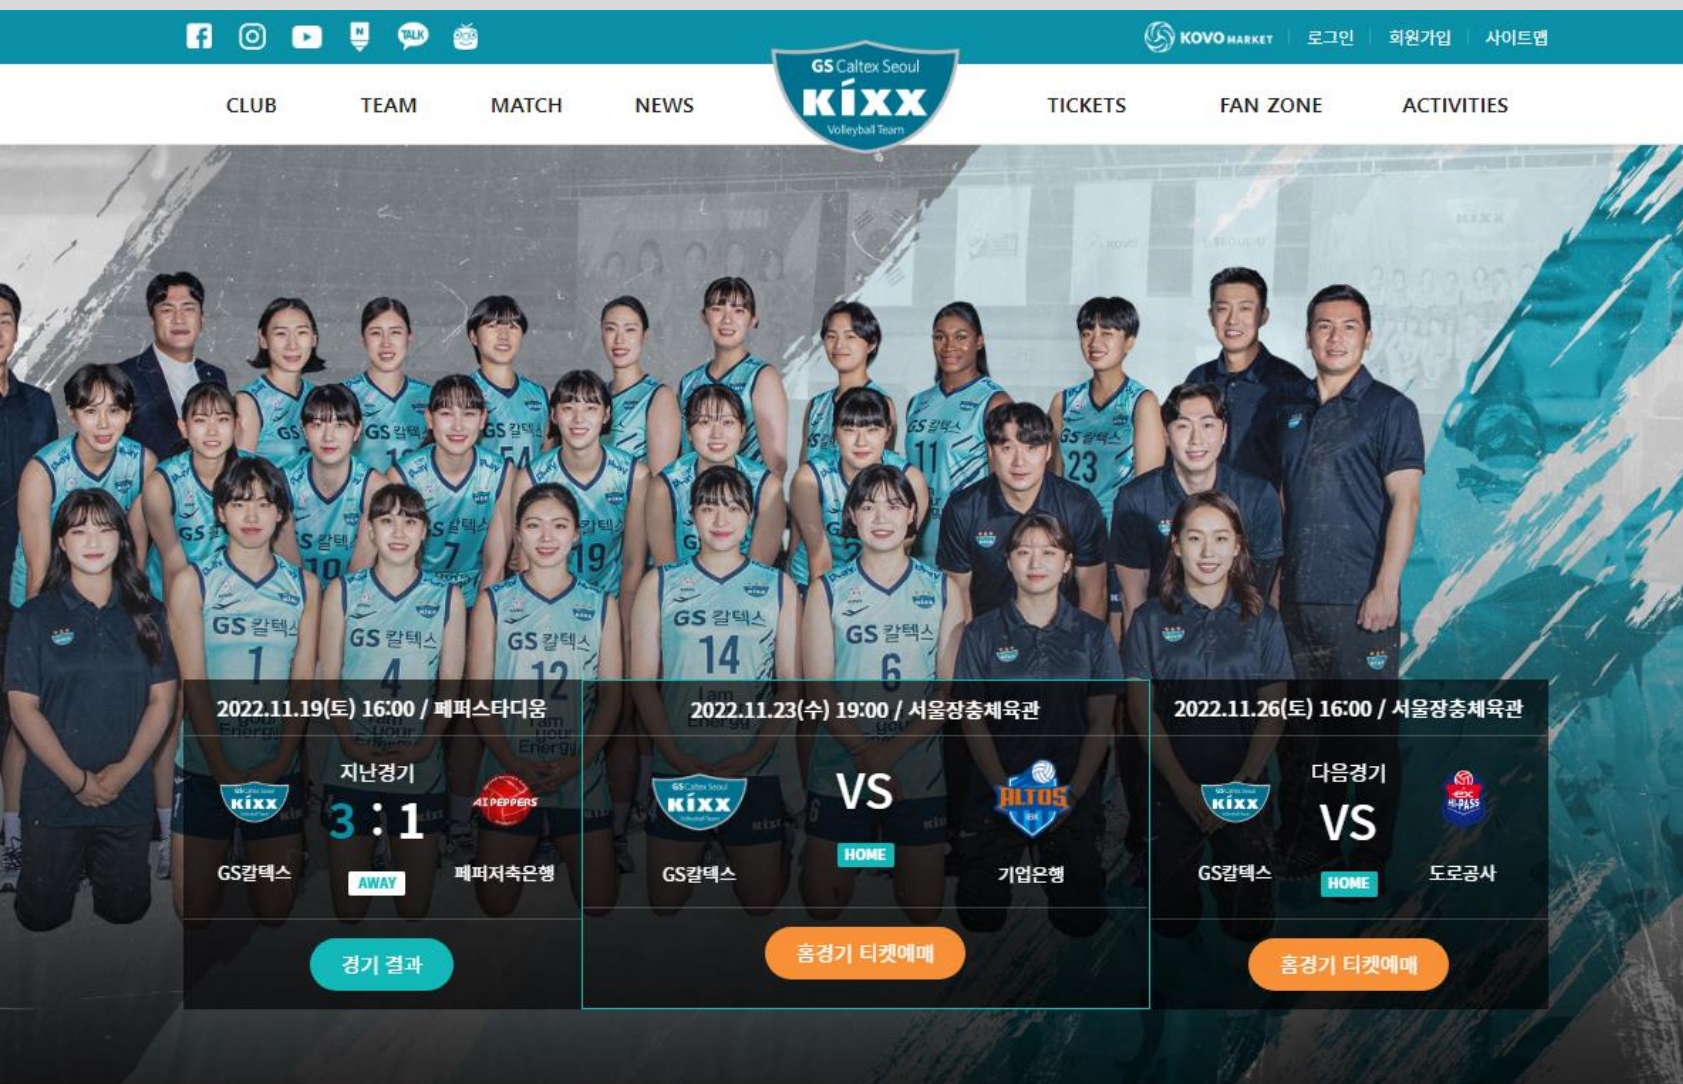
KOVO MARKET | 로그인 | 회원가입 | 사이트맵

GS Caltex Seoul KIXX Volleyball Team

CLUB TEAM MATCH NEWS TICKETS FAN ZONE ACTIVITIES

2022.11.19(토) 16:00 / 페퍼스타디움
지난경기
KIXX 3 : 1 AI PEPPERS
GS칼텍스 AWAY 페퍼저축은행
경기 결과

2022.11.23(수) 19:00 / 서울장충체육관
KIXX VS ALTOS
GS칼텍스 HOME 기업은행
홈경기 티켓예매

2022.11.26(토) 16:00 / 서울장충체육관
다음경기
KIXX VS HI-PASS
GS칼텍스 HOME 도로공사
홈경기 티켓예매